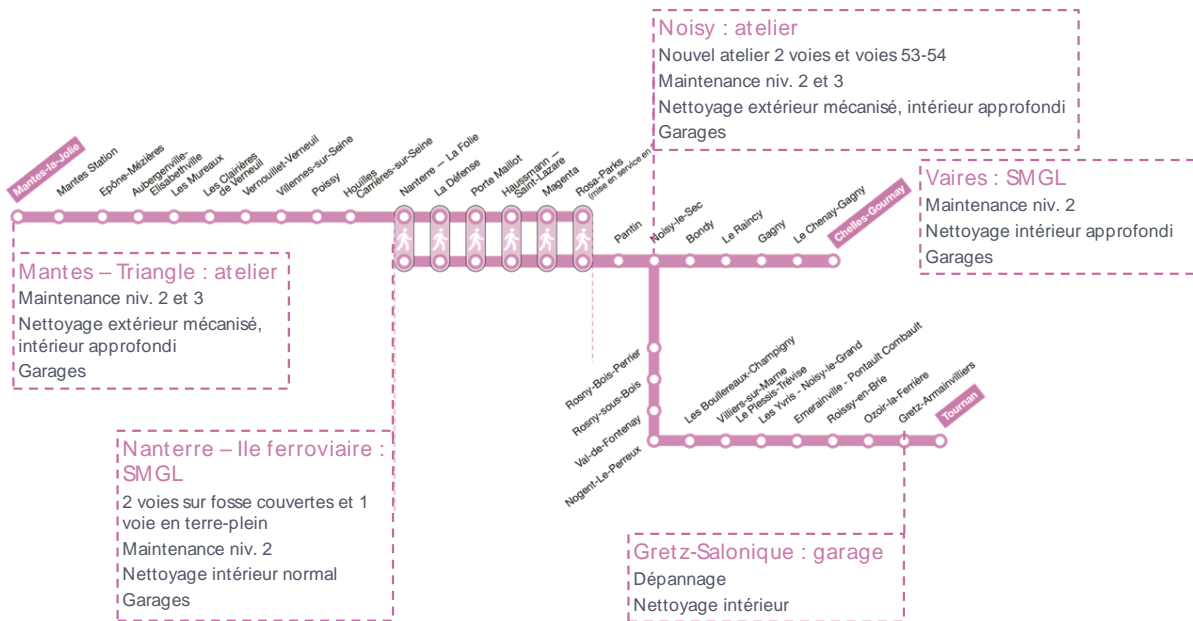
Noisy : atelier
Nouvel atelier 2 voies et voies 53-54
Maintenance niv. 2 et 3
Nettoyage extérieur mécanisé, intérieur approfondi
Garages

Mantes-la-Jolie
Mantes Station
Epône-Mézières
Aubergenville-Elisabethville
Les Mureaux
Les Clairières de Verneuil
Vernouillet-Verneuil
Villennes-sur-Seine
Poissy
Houilles Carrières-sur-Seine
Nanterre – La Folie
La Défense
Porte Maillot
Haussmann – Saint-Lazare
Magenta
Rosa-Parks (mise en service en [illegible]
Pantin
Noisy-le-Sec
Bondy
Le Raincy
Gagny
Le Chenay-Gagny
Chelles-Gournay

Vaires : SMGL
Maintenance niv. 2
Nettoyage intérieur approfondi
Garages

Mantes – Triangle : atelier
Maintenance niv. 2 et 3
Nettoyage extérieur mécanisé, intérieur approfondi
Garages

Rosny-Bois-Perrier
Rosny-sous-Bois
Val-de-Fontenay
Nogent-Le-Perreux
Les Boullereaux-Champigny
Villiers-sur-Marne Le Plessis-Trévise
Les Yvris - Noisy-le-Grand
Emerainville - Pontault Combault
Roissy-en-Brie
Ozoir-la-Ferrière
Gretz-Armainvilliers
Tournan

Nanterre – Ile ferroviaire : SMGL
2 voies sur fosse couvertes et 1 voie en terre-plein
Maintenance niv. 2
Nettoyage intérieur normal
Garages

Gretz-Salonique : garage
Dépannage
Nettoyage intérieur